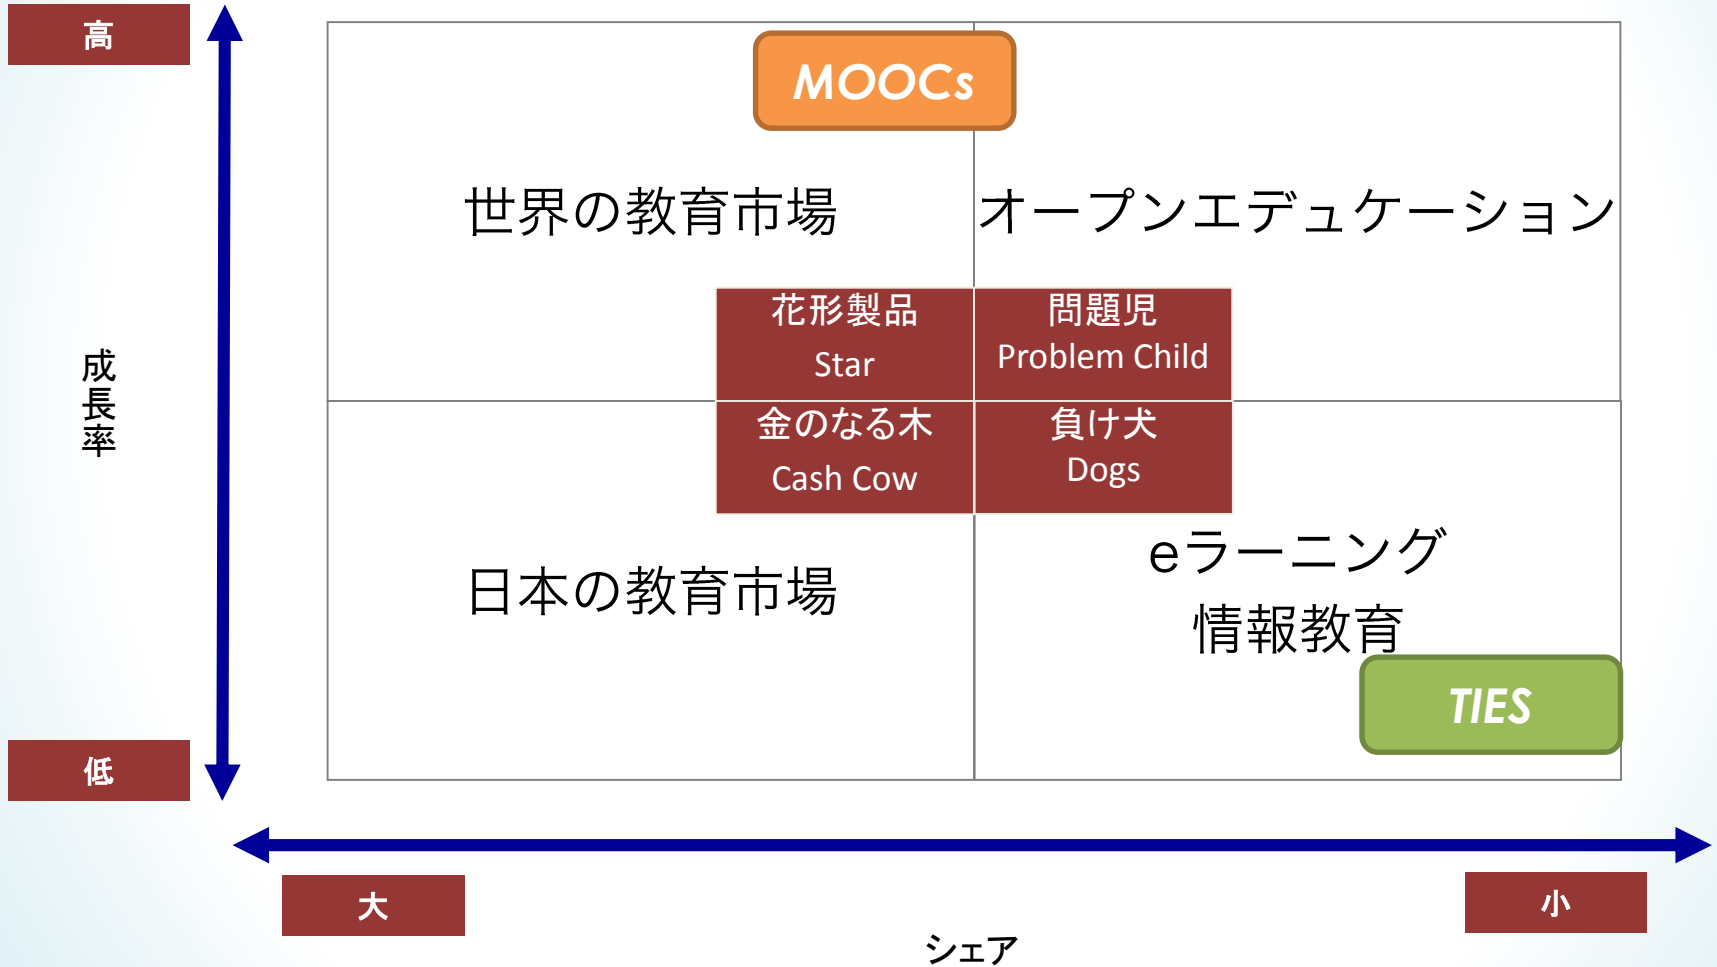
高

成長率

低

MOOCs

世界の教育市場

オープンエデュケーション

| 花形製品 Star | 問題児 Problem Child |
|---|---|
| 金のなる木 Cash Cow | 負け犬 Dogs |

日本の教育市場

eラーニング
情報教育

TIES

大

小

シェア